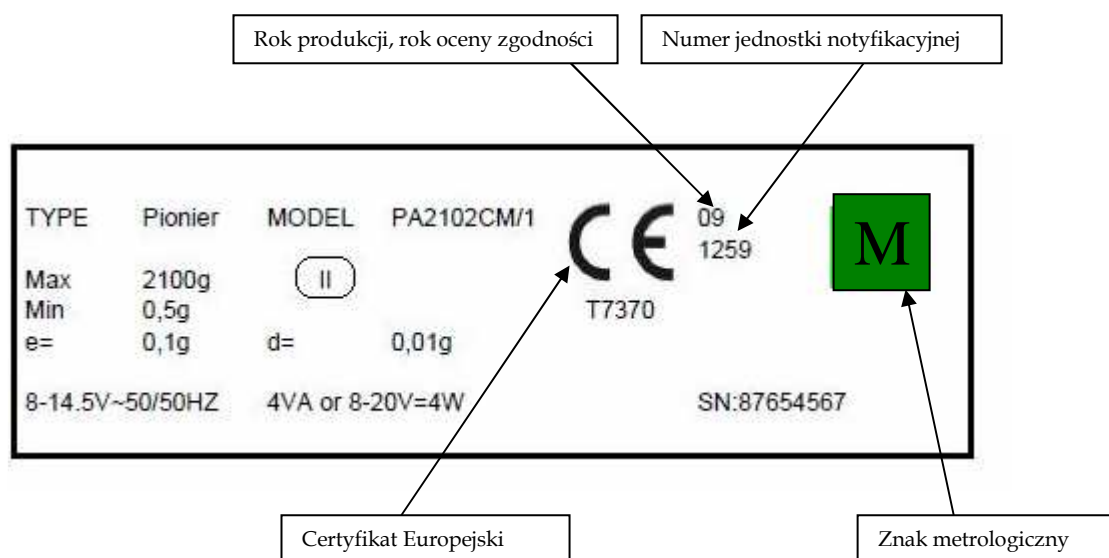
Rok produkcji, rok oceny zgodności

Numer jednostki notyfikacyjnej

TYPE Pionier MODEL PA2102CM/1

CE

09
1259

M

Max 2100g
Min 0,5g
e= 0,1g d= 0,01g

II

T7370

8-14.5V~50/50HZ 4VA or 8-20V=4W SN:87654567

Certyfikat Europejski

Znak metrologiczny